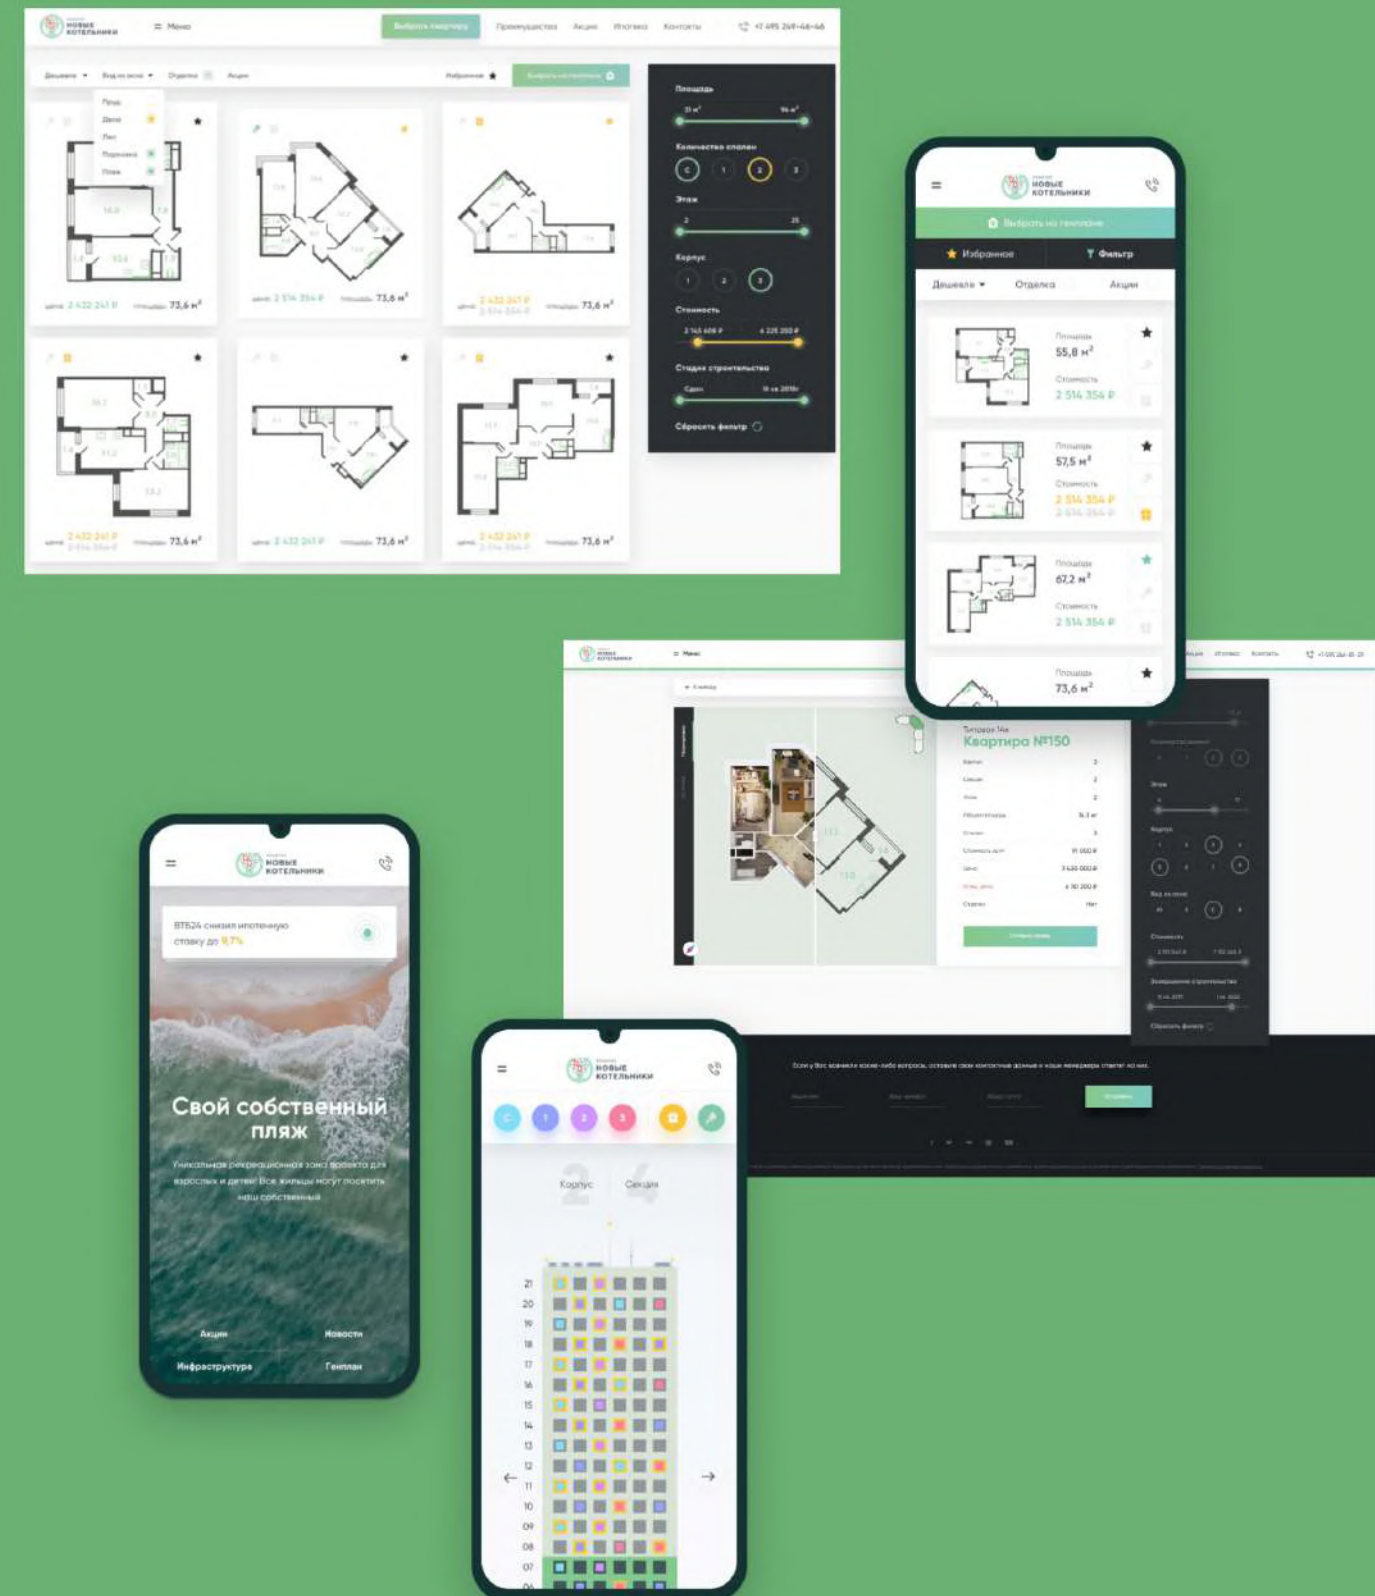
НОВЫЕ КОТЕЛЬНИКИ

Меню

Выбрать квартиру

Преимущества

Акции

Ипотека

Контакты

+7 495 249-46-46

Дешевле

Вид из окна

Отделка

Акции

Избранное

Выбрать на генплане

Пруд

Двор

Лес

Парковка

Улица

73,6 м²

73,6 м²

73,6 м²

73,6 м²

73,6 м²

73,6 м²

Площадь

31 м²

96 м²

Количество спален

С

1

2

3

Этаж

2

25

Корпус

1

2

3

Стоимость

Стадия строительства

Сдан

Сбросить фильтр

НОВЫЕ КОТЕЛЬНИКИ

Выбрать на генплане

Избранное

Фильтр

Дешевле

Отделка

Акции

Площадь

55,8 м²

Стоимость

2 514 354 ₽

Площадь

57,5 м²

Стоимость

2 514 354 ₽

Площадь

67,2 м²

Стоимость

2 514 354 ₽

Площадь

73,6 м²

Меню

Квартира №150

НОВЫЕ КОТЕЛЬНИКИ

ВТБ24 снизил ипотечную ставку до 9,7%

Свой собственный пляж

Уникальная рекреационная зона проекта для взрослых и детей! Все жильцы могут посетить наш собственный

Акции

Новости

Инфраструктура

Генплан

НОВЫЕ КОТЕЛЬНИКИ

С

1

2

3

2

4

Корпус

Секция

21
20
19
18
17
16
15
14
13
12
11
10
09
08
07
06

Если у Вас возникли какие-либо вопросы, оставьте свои контактные данные и наши менеджеры ответят на них.